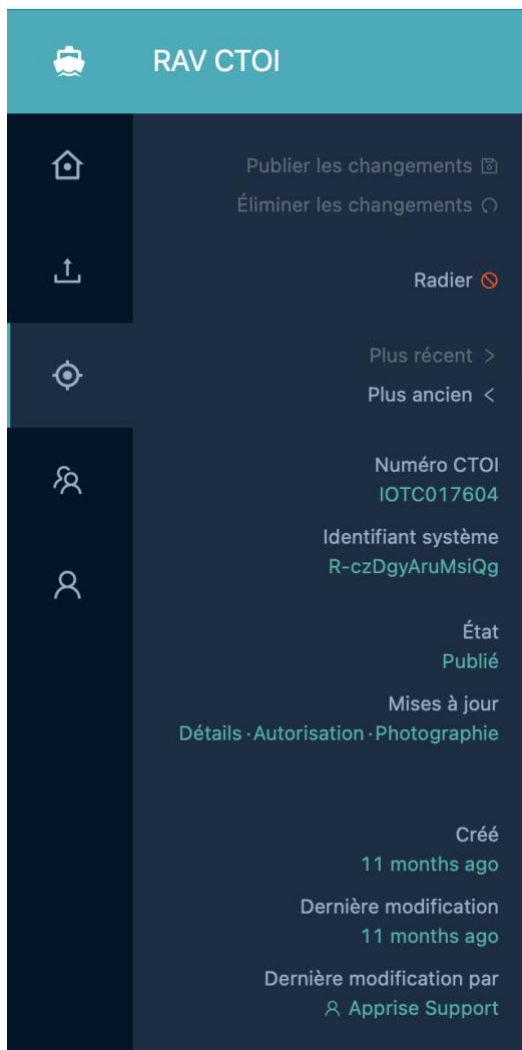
RAV CTOI

Publier les changements
Éliminer les changements

Radier

Plus récent >
Plus ancien <

Numéro CTOI
IOTC017604

Identifiant système
R-czDgyAruMsiQg

État
Publié

Mises à jour
Détails · Autorisation · Photographie

Créé
11 months ago

Dernière modification
11 months ago

Dernière modification par
Apprise Support